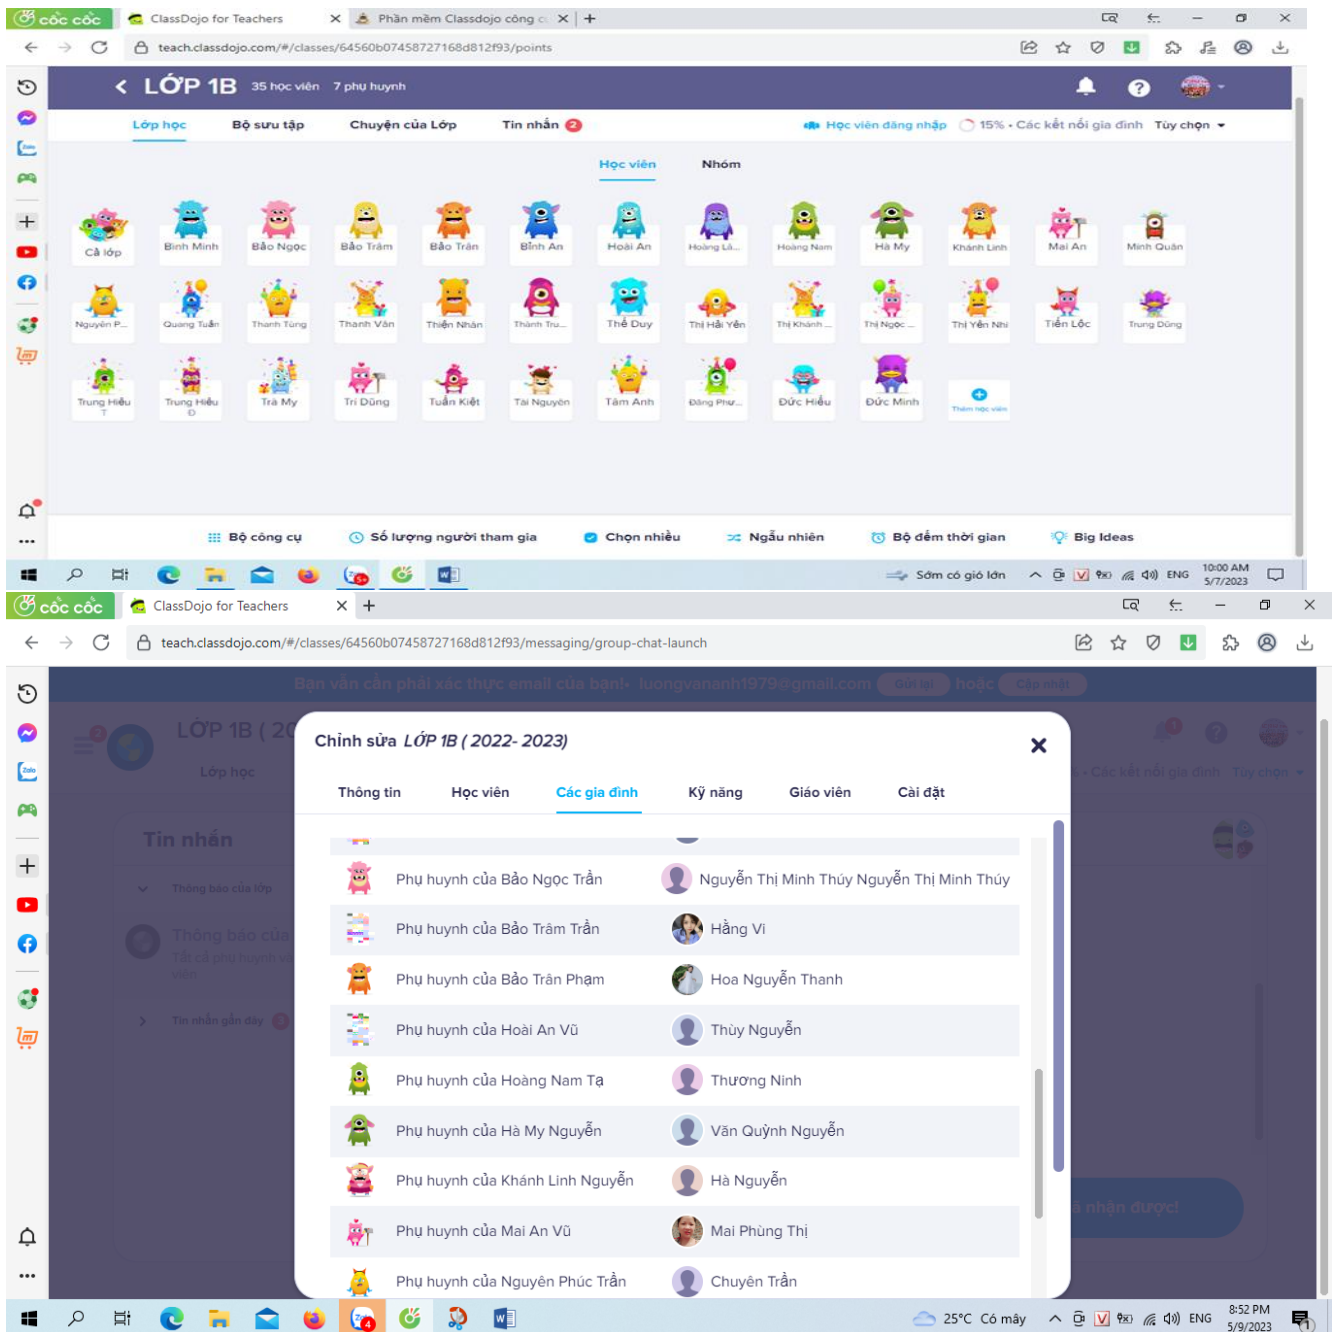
cốc cốc ClassDojo for Teachers Phần mềm Classdojo công c...

teach.classdojo.com/#/classes/64560b07458727168d812f93/points

LỚP 1B 35 học viên 7 phụ huynh

Lớp học Bộ sưu tập Chuyện của Lớp Tin nhắn 2

Học viên đang nhập 15% • Các kết nối gia đình Tùy chọn

Học viên Nhóm

Cả lớp
Bình Minh
Bảo Ngọc
Bảo Trâm
Bảo Trân
Bình An
Hoài An
Hoàng Lâ...
Hoàng Nam
Hà My
Khánh Linh
Mai An
Minh Quân
Nguyên P...
Quang Tuấn
Thanh Tùng
Thanh Vân
Thiện Nhân
Thanh Tru...
Thế Duy
Thị Hải Yến
Thị Khánh ...
Thị Ngọc ...
Thị Yến Nhi
Tiến Lộc
Trung Dũng
Trung Hiếu T
Trung Hiếu D
Trà My
Trí Dũng
Tuấn Kiệt
Tài Nguyên
Tâm Anh
Đăng Phư...
Đức Hiếu
Đức Minh
Thêm học viên

Bộ công cụ Số lượng người tham gia Chọn nhiều Ngẫu nhiên Bộ đếm thời gian Big Ideas

Sớm có gió lớn ENG 10:00 AM 5/7/2023

cốc cốc ClassDojo for Teachers

teach.classdojo.com/#/classes/64560b07458727168d812f93/messaging/group-chat-launch

Bạn vẫn cần phải xác thực email của bạn!- luongvananh1979@gmail.com Gửi lại hoặc Cập nhật

LỚP 1B ( 20
Lớp học
Tin nhắn
Thông báo của lớp
Thông báo của
Tất cả phụ huynh và viên
Tin nhắn gần đây

Chỉnh sửa LỚP 1B ( 2022- 2023)

Thông tin Học viên Các gia đình Kỹ năng Giáo viên Cài đặt

| Phụ huynh của Bảo Ngọc Trần | Nguyễn Thị Minh Thúy Nguyễn Thị Minh Thúy |
|---|---|
| Phụ huynh của Bảo Trâm Trần | Hằng Vi |
| Phụ huynh của Bảo Trân Phạm | Hoa Nguyễn Thanh |
| Phụ huynh của Hoài An Vũ | Thùy Nguyễn |
| Phụ huynh của Hoàng Nam Tạ | Thương Ninh |
| Phụ huynh của Hà My Nguyễn | Văn Quỳnh Nguyễn |
| Phụ huynh của Khánh Linh Nguyễn | Hà Nguyễn |
| Phụ huynh của Mai An Vũ | Mai Phùng Thị |
| Phụ huynh của Nguyên Phúc Trần | Chuyên Trần |

- Các kết nối gia đình Tùy chọn
n nhận được

25°C Có mây ENG 8:52 PM 5/9/2023